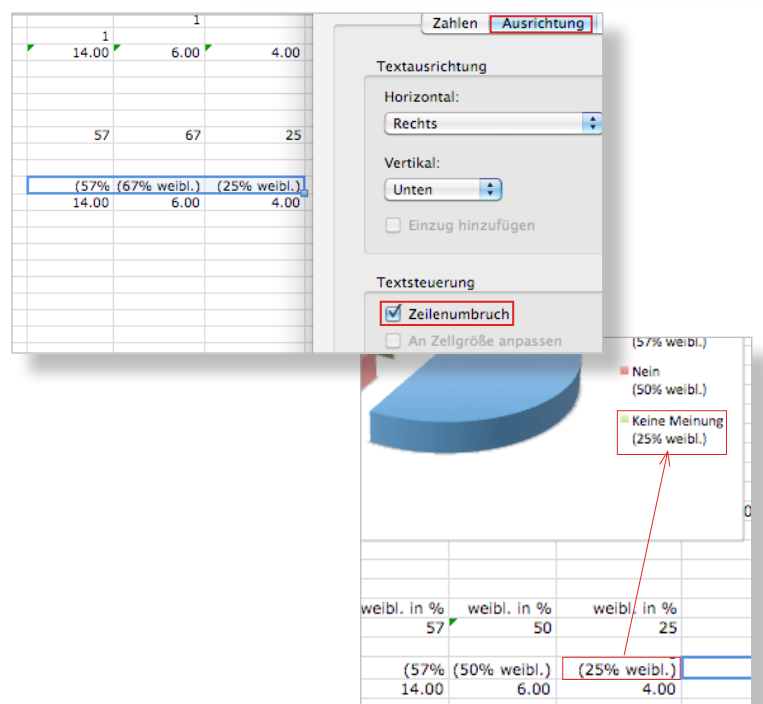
1
1
14.00 6.00 4.00

57 67 25

(57% (67% weibl.) (25% weibl.)
14.00 6.00 4.00

Zahlen Ausrichtung

Textausrichtung

Horizontal:
Rechts

Vertikal:
Unten

Einzug hinzufügen

Textsteuerung

Zeilenumbruch

An Zellgröße anpassen

(57% weibl.)

Nein
(50% weibl.)

Keine Meinung
(25% weibl.)

0

| weibl. in % | weibl. in % | weibl. in % |
|---|---|---|
| 57 | 50 | 25 |
| (57% | (50% weibl.) | (25% weibl.) |
| 14.00 | 6.00 | 4.00 |